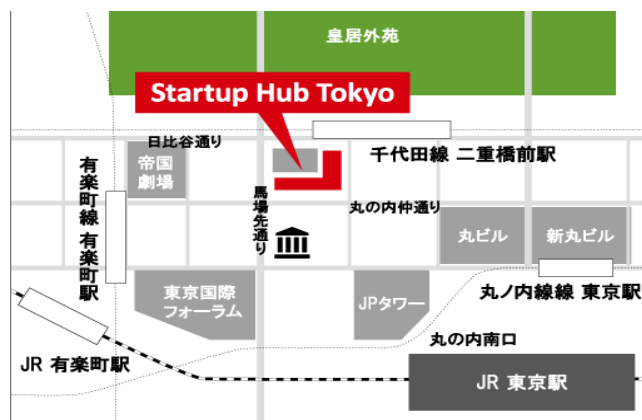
皇居外苑

Startup Hub Tokyo

日比谷通り

帝国劇場

千代田線 二重橋前駅

有楽町線 有楽町駅

馬場先通り

丸の内仲通り

丸ビル

新丸ビル

東京国際フォーラム

JPタワー

丸ノ内線線 東京駅

丸の内南口

JR 有楽町駅

JR 東京駅